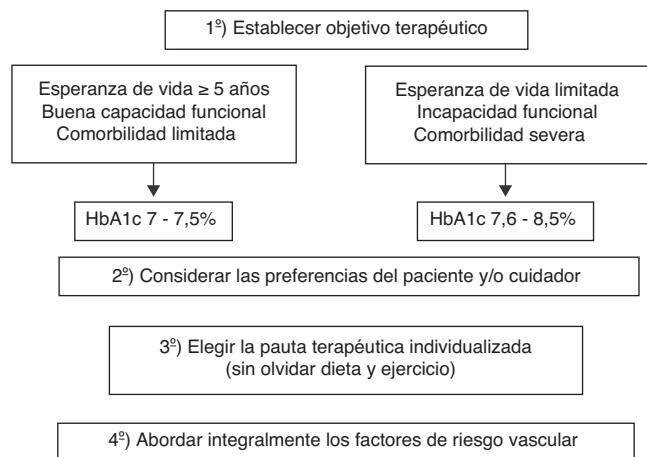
1º) Establecer objetivo terapéutico

Esperanza de vida ≥ 5 años
Buena capacidad funcional
Comorbilidad limitada

Esperanza de vida limitada
Incapacidad funcional
Comorbilidad severa

HbA1c 7 - 7,5%

HbA1c 7,6 - 8,5%

2º) Considerar las preferencias del paciente y/o cuidador

3º) Elegir la pauta terapéutica individualizada
(sin olvidar dieta y ejercicio)

4º) Abordar integralmente los factores de riesgo vascular